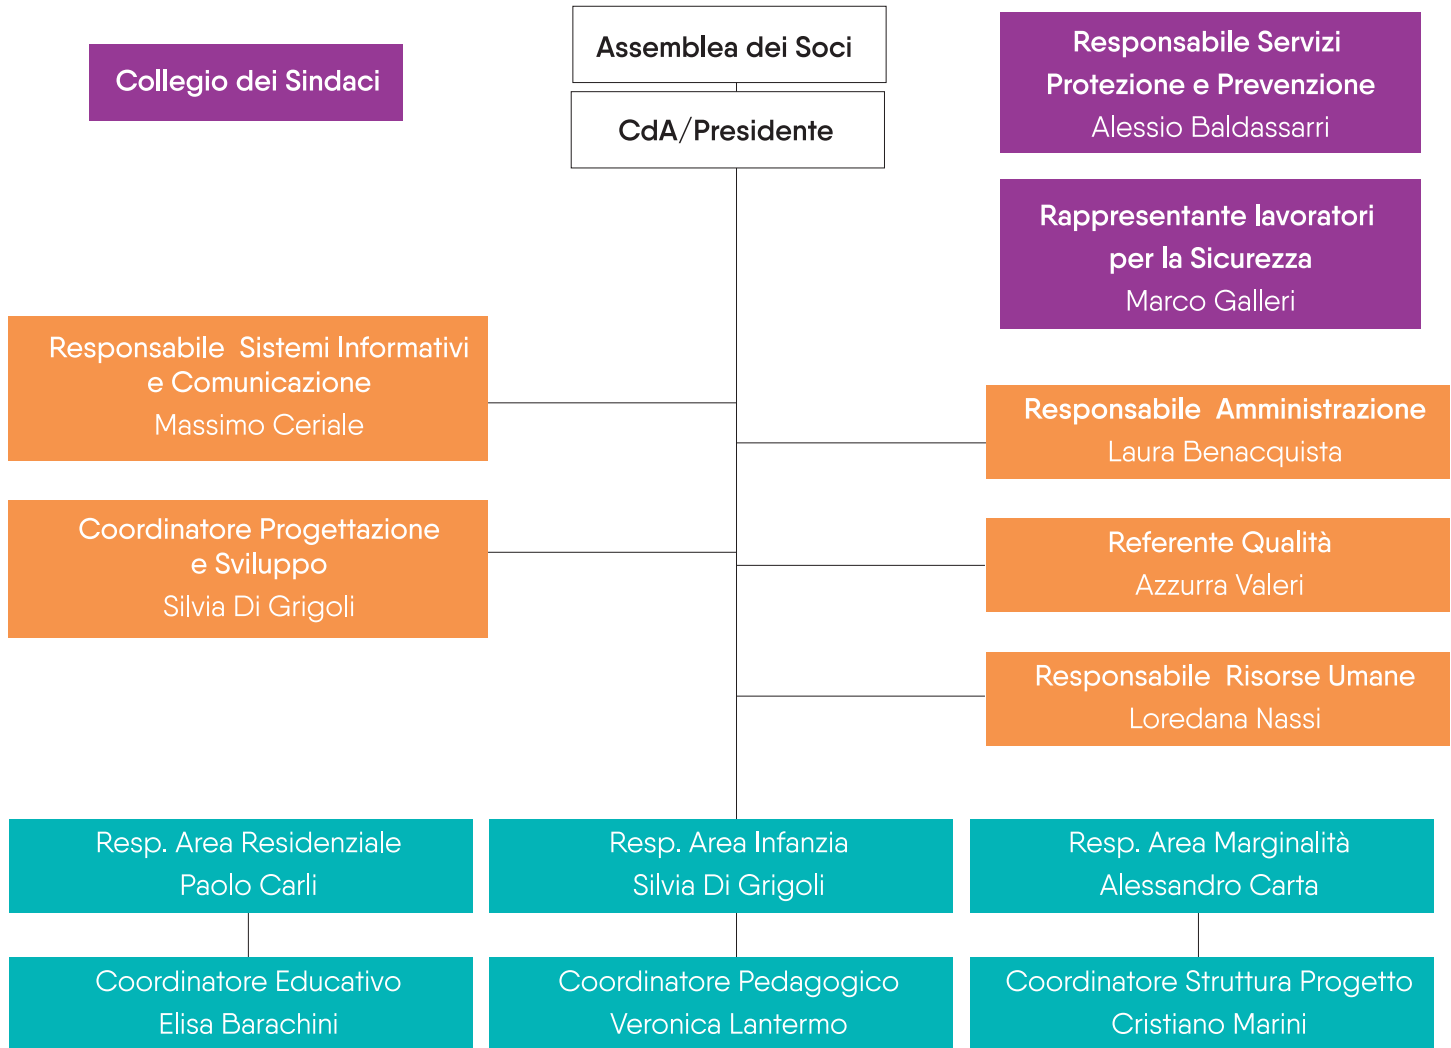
Collegio dei Sindaci

Assemblea dei Soci

CdA/Presidente

Responsabile Servizi Protezione e Prevenzione
Alessio Baldassarri

Rappresentante lavoratori per la Sicurezza
Marco Galleri

Responsabile Sistemi Informativi e Comunicazione
Massimo Ceriale

Responsabile Amministrazione
Laura Benacquista

Coordinatore Progettazione e Sviluppo
Silvia Di Grigoli

Referente Qualità
Azzurra Valeri

Responsabile Risorse Umane
Loredana Nassi

Resp. Area Residenziale
Paolo Carli

Resp. Area Infanzia
Silvia Di Grigoli

Resp. Area Marginalità
Alessandro Carta

Coordinatore Educativo
Elisa Barachini

Coordinatore Pedagogico
Veronica Lantermo

Coordinatore Struttura Progetto
Cristiano Marini